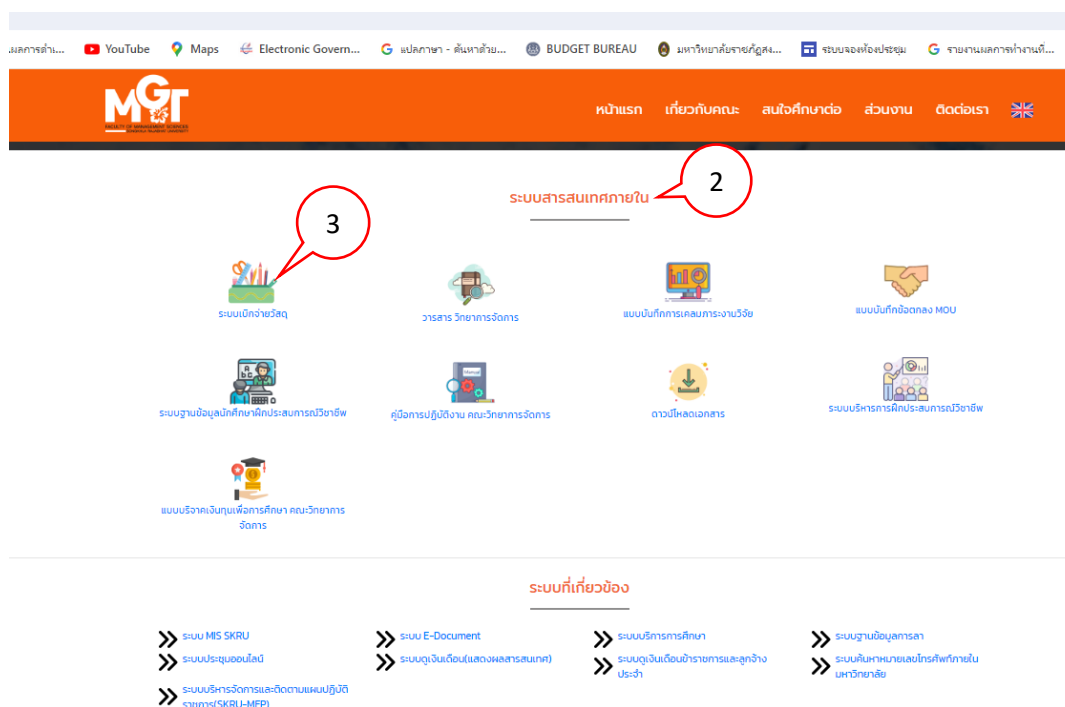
ผลการดำ... YouTube Maps Electronic Govern... แปลภาษา - ค้นหาด้วย... BUDGET BUREAU มหาวิทยาลัยราชภัฏสง... ระบบจองห้องประชุม รายงานผลการทำงานที่...

MGT FACULTY OF MANAGEMENT SCIENCES SONGKHLA RAJABHAT UNIVERSITY

หน้าแรก เกี่ยวกับคณะ สนใจศึกษาต่อ ส่วนงาน ติดต่อเรา

ระบบสารสนเทศภายใน

2

3

ระบบเบิกจ่ายวัสดุ

วารสาร วิทยาการจัดการ

แบบบันทึกการเคลมภาระงานวิจัย

แบบบันทึกข้อตกลง MOU

ระบบฐานข้อมูลนักศึกษาฝึกประสบการณ์วิชาชีพ

คู่มือการปฏิบัติงาน คณะวิทยาการจัดการ

ดาวน์โหลดเอกสาร

ระบบบริหารการฝึกประสบการณ์วิชาชีพ

แบบบริจาคเงินทุนเพื่อการศึกษา คณะวิทยาการจัดการ

ระบบที่เกี่ยวข้อง

ระบบ MIS SKRU

ระบบ E-Document

ระบบบริหารการศึกษา

ระบบฐานข้อมูลการลา

ระบบประชุมออนไลน์

ระบบดูเงินเดือน(แสดงผลสารสนเทศ)

ระบบดูเงินเดือนข้าราชการและลูกจ้างประจำ

ระบบค้นหาหมายเลขโทรศัพท์ภายในมหาวิทยาลัย

ระบบบริหารจัดการและติดตามแผนปฏิบัติราชการ(SKRU-MEP)